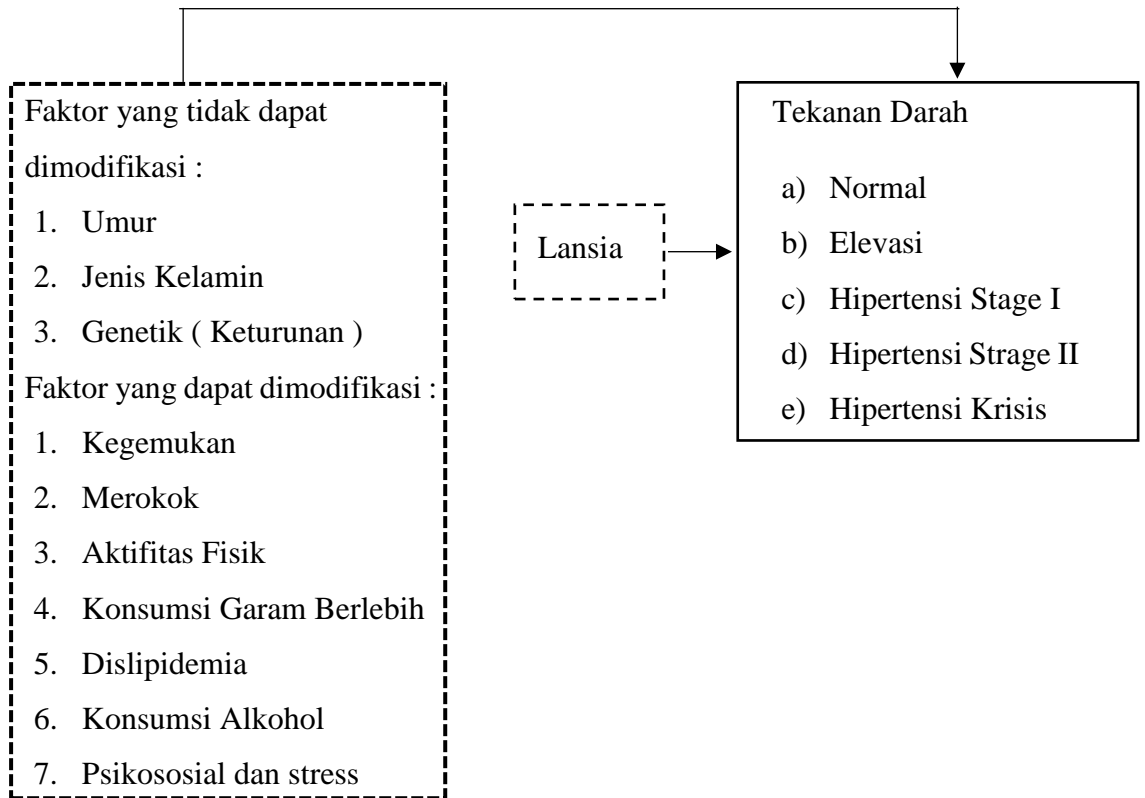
Faktor yang tidak dapat dimodifikasi :

1. Umur
2. Jenis Kelamin
3. Genetik ( Keturunan )

Faktor yang dapat dimodifikasi :

1. Kegemukan
2. Merokok
3. Aktifitas Fisik
4. Konsumsi Garam Berlebih
5. Dislipidemia
6. Konsumsi Alkohol
7. Psikososial dan stress

Lansia

Tekanan Darah

a) Normal
b) Elevasi
c) Hipertensi Stage I
d) Hipertensi Strage II
e) Hipertensi Krisis